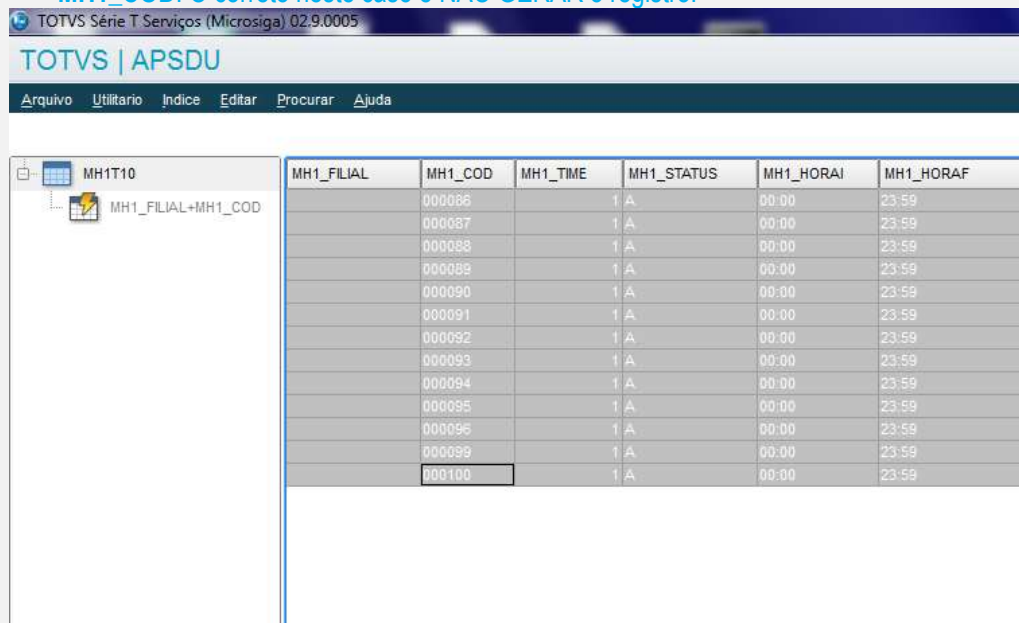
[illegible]

TOTVS Série T Serviços (Microsiga) 02.9.0005

TOTVS | APSDU

Arquivo Utilitario Indice Editar Procurar Ajuda

MH1T10
MH1_FILIAL+MH1_COD

| MH1_FILIAL | MH1_COD | MH1_TIME | MH1_STATUS | MH1_HORAI | MH1_HORAF |
|---|---|---|---|---|---|
| | 000086 | 1 | A | 00:00 | 23:59 |
| | 000087 | 1 | A | 00:00 | 23:59 |
| | 000088 | 1 | A | 00:00 | 23:59 |
| | 000089 | 1 | A | 00:00 | 23:59 |
| | 000090 | 1 | A | 00:00 | 23:59 |
| | 000091 | 1 | A | 00:00 | 23:59 |
| | 000092 | 1 | A | 00:00 | 23:59 |
| | 000093 | 1 | A | 00:00 | 23:59 |
| | 000094 | 1 | A | 00:00 | 23:59 |
| | 000095 | 1 | A | 00:00 | 23:59 |
| | 000096 | 1 | A | 00:00 | 23:59 |
| | 000099 | 1 | A | 00:00 | 23:59 |
| | 000100 | 1 | A | 00:00 | 23:59 |